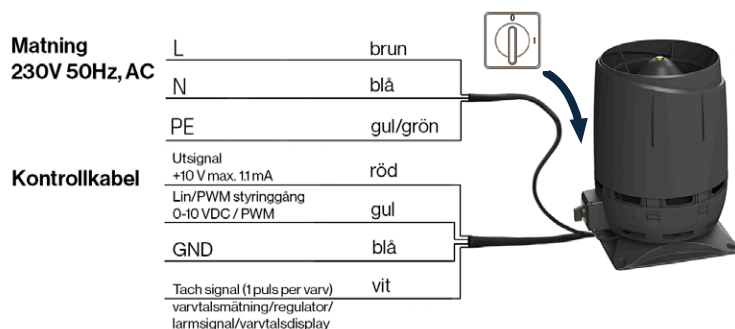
Matning
230V 50Hz, AC

L brun

N blå

PE gul/grön

Kontrollkabel

Utsignal
+10 V max. 1.1 mA röd

Lin/PWM styringgång
0-10 VDC / PWM gul

GND blå

Tach signal (1 puls per varv) vit
varvtalsmätning/regulator/
larmsignal/varvtalsdisplay

0
I